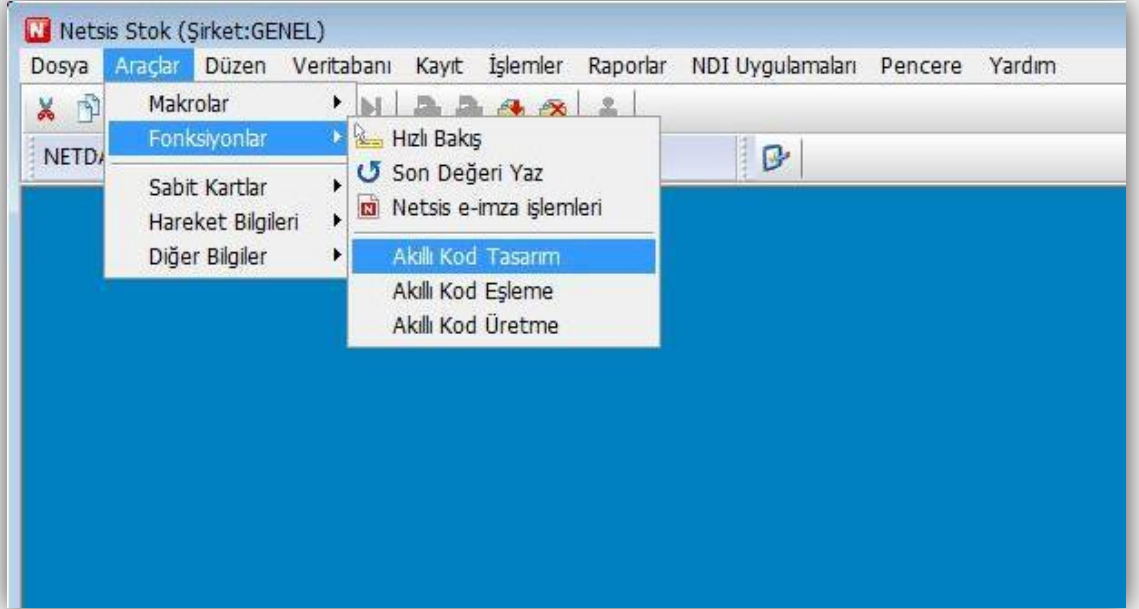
Netsis Stok (Şirket:GENEL)

Dosya Araçlar Düzen Veritabanı Kayıt İşlemler Raporlar NDI Uygulamaları Pencere Yardım

NETD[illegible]

Makrolar
Fonksiyonlar
Sabit Kartlar
Hareket Bilgileri
Diğer Bilgiler

Hızlı Bakış
Son Değeri Yaz
Netsis e-imza işlemleri
Akıllı Kod Tasarım
Akıllı Kod Eşleme
Akıllı Kod Üretme